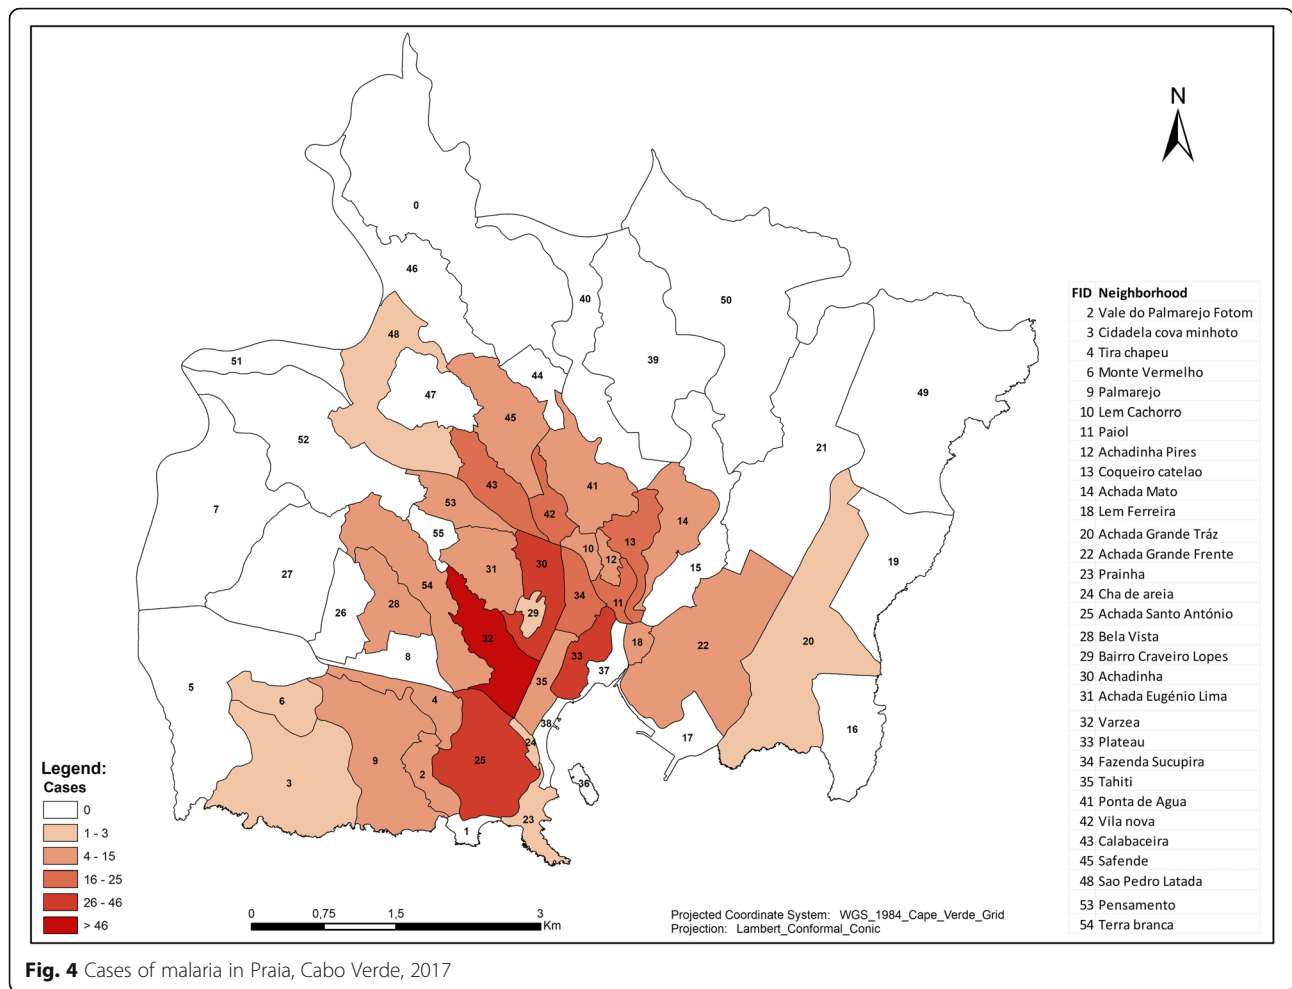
N

0
46
40
50
39
48
51
44
47
45
49
52
43
41
21
7
53
42
14
55
10
13
30
12
27
31
15
19
26
54
29
34
11
28
32
18
22
20
8
33
37
5
6
35
4
38
24
17
16
9
25
3
2
36
1
23

FID Neighborhood

| FID | Neighborhood |
|---|---|
| 2 | Vale do Palmarejo Fotom |
| 3 | Cidadela cova minhoto |
| 4 | Tira chapeu |
| 6 | Monte Vermelho |
| 9 | Palmarejo |
| 10 | Lem Cachorro |
| 11 | Paiol |
| 12 | Achadinha Pires |
| 13 | Coqueiro catelao |
| 14 | Achada Mato |
| 18 | Lem Ferreira |
| 20 | Achada Grande Tráz |
| 22 | Achada Grande Frente |
| 23 | Prainha |
| 24 | Cha de areia |
| 25 | Achada Santo António |
| 28 | Bela Vista |
| 29 | Bairro Craveiro Lopes |
| 30 | Achadinha |
| 31 | Achada Eugénio Lima |
| 32 | Varzea |
| 33 | Plateau |
| 34 | Fazenda Sucupira |
| 35 | Tahiti |
| 41 | Ponta de Agua |
| 42 | Vila nova |
| 43 | Calabaceira |
| 45 | Safende |
| 48 | Sao Pedro Latada |
| 53 | Pensamento |
| 54 | Terra branca |

Legend:
Cases
0
1 - 3
4 - 15
16 - 25
26 - 46
> 46

0 0,75 1,5 3 Km

Projected Coordinate System: WGS_1984_Cape_Verde_Grid
Projection: Lambert_Conformal_Conic

Fig. 4 Cases of malaria in Praia, Cabo Verde, 2017